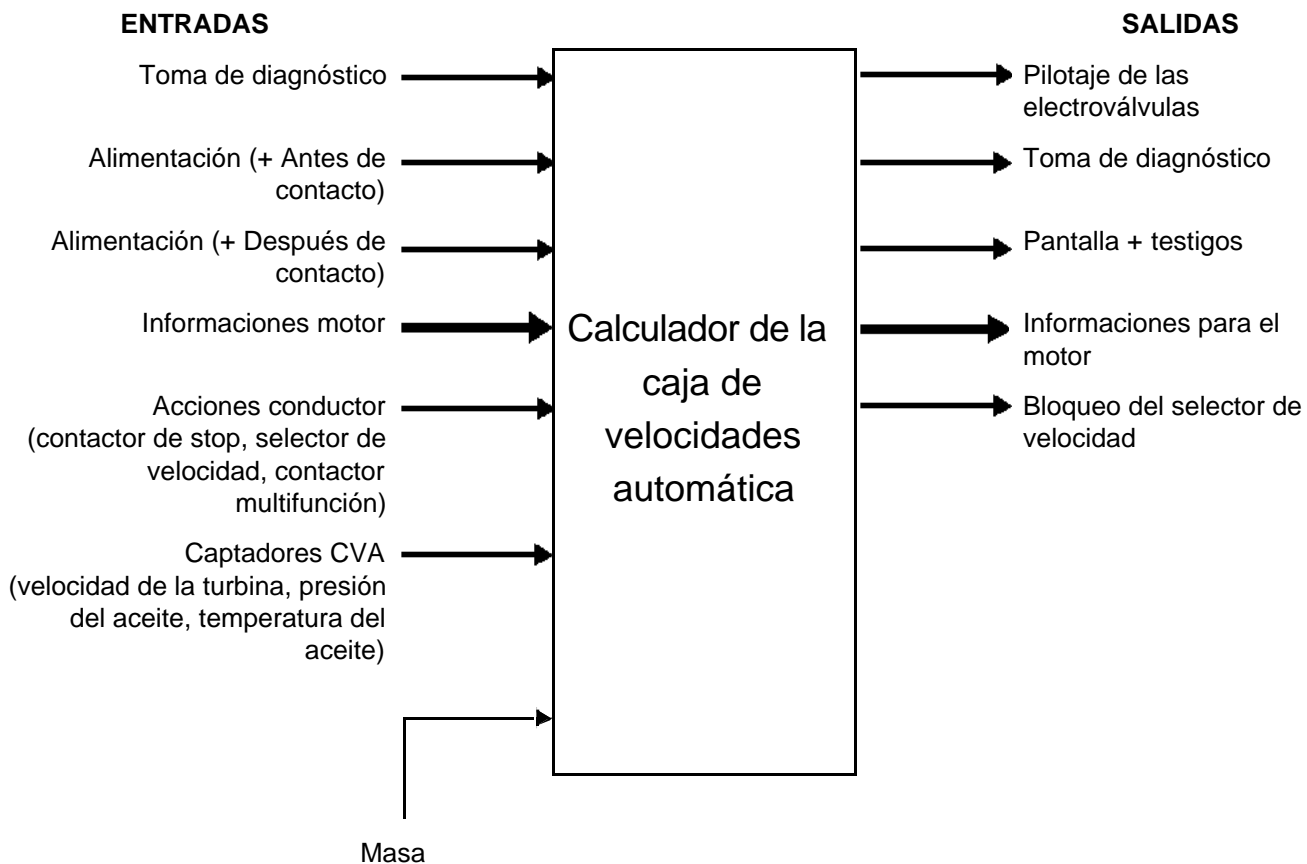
ENTRADAS

SALIDAS

Toma de diagnóstico

Alimentación (+ Antes de contacto)

Alimentación (+ Después de contacto)

Informaciones motor

Acciones conductor (contactor de stop, selector de velocidad, contactor multifunción)

Captadores CVA (velocidad de la turbina, presión del aceite, temperatura del aceite)

Masa

Calculador de la caja de velocidades automática

Pilotaje de las electroválvulas

Toma de diagnóstico

Pantalla + testigos

Informaciones para el motor

Bloqueo del selector de velocidad